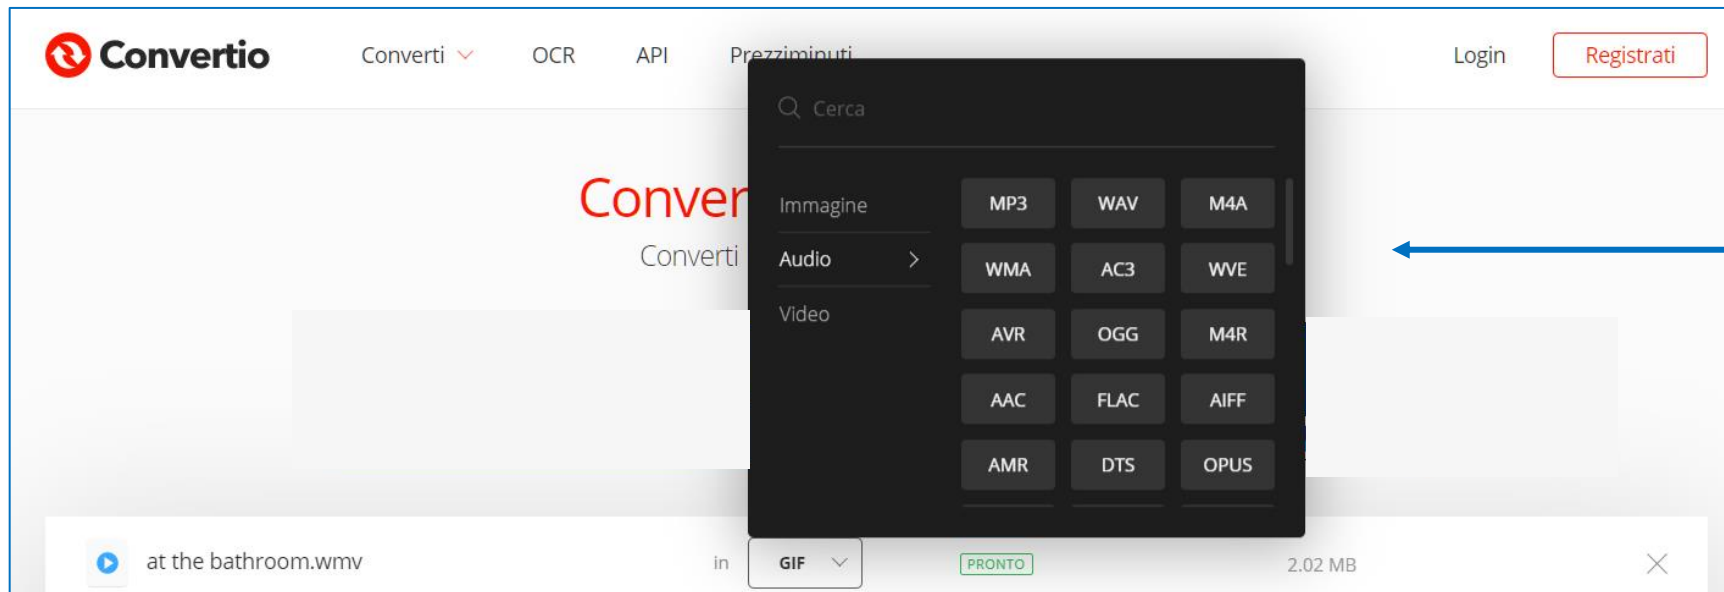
Convertio

Converti OCR API Prezziminuti

Login Registrati

Conver

Converti

Cerca

Immagine

Audio

Video

| MP3 | WAV | M4A |
|---|---|---|
| WMA | AC3 | WVE |
| AVR | OGG | M4R |
| AAC | FLAC | AIFF |
| AMR | DTS | OPUS |

at the bathroom.wmv in GIF PRONTO 2.02 MB